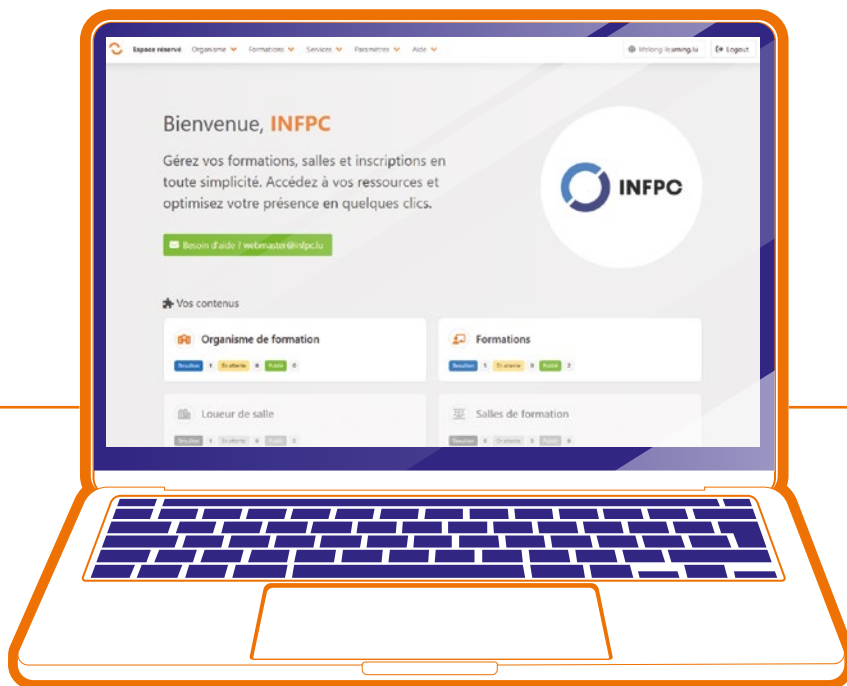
Espace réservé Organisme Formations Services Paramètres Aide

lifelong-learning.lu Logout

Bienvenue, INFPC

Gérez vos formations, salles et inscriptions en toute simplicité. Accédez à vos ressources et optimisez votre présence en quelques clics.

Besoin d'aide ? webmaster@infpc.lu

INFPC

Vos contenus

Organisme de formation

Brouillon 1 En attente 0 Publié 0

Formations

Brouillon 1 En attente 0 Publié 2

Loueur de salle

Brouillon 1 En attente 0 Publié 0

Salles de formation

Brouillon 0 En attente 0 Publié 0